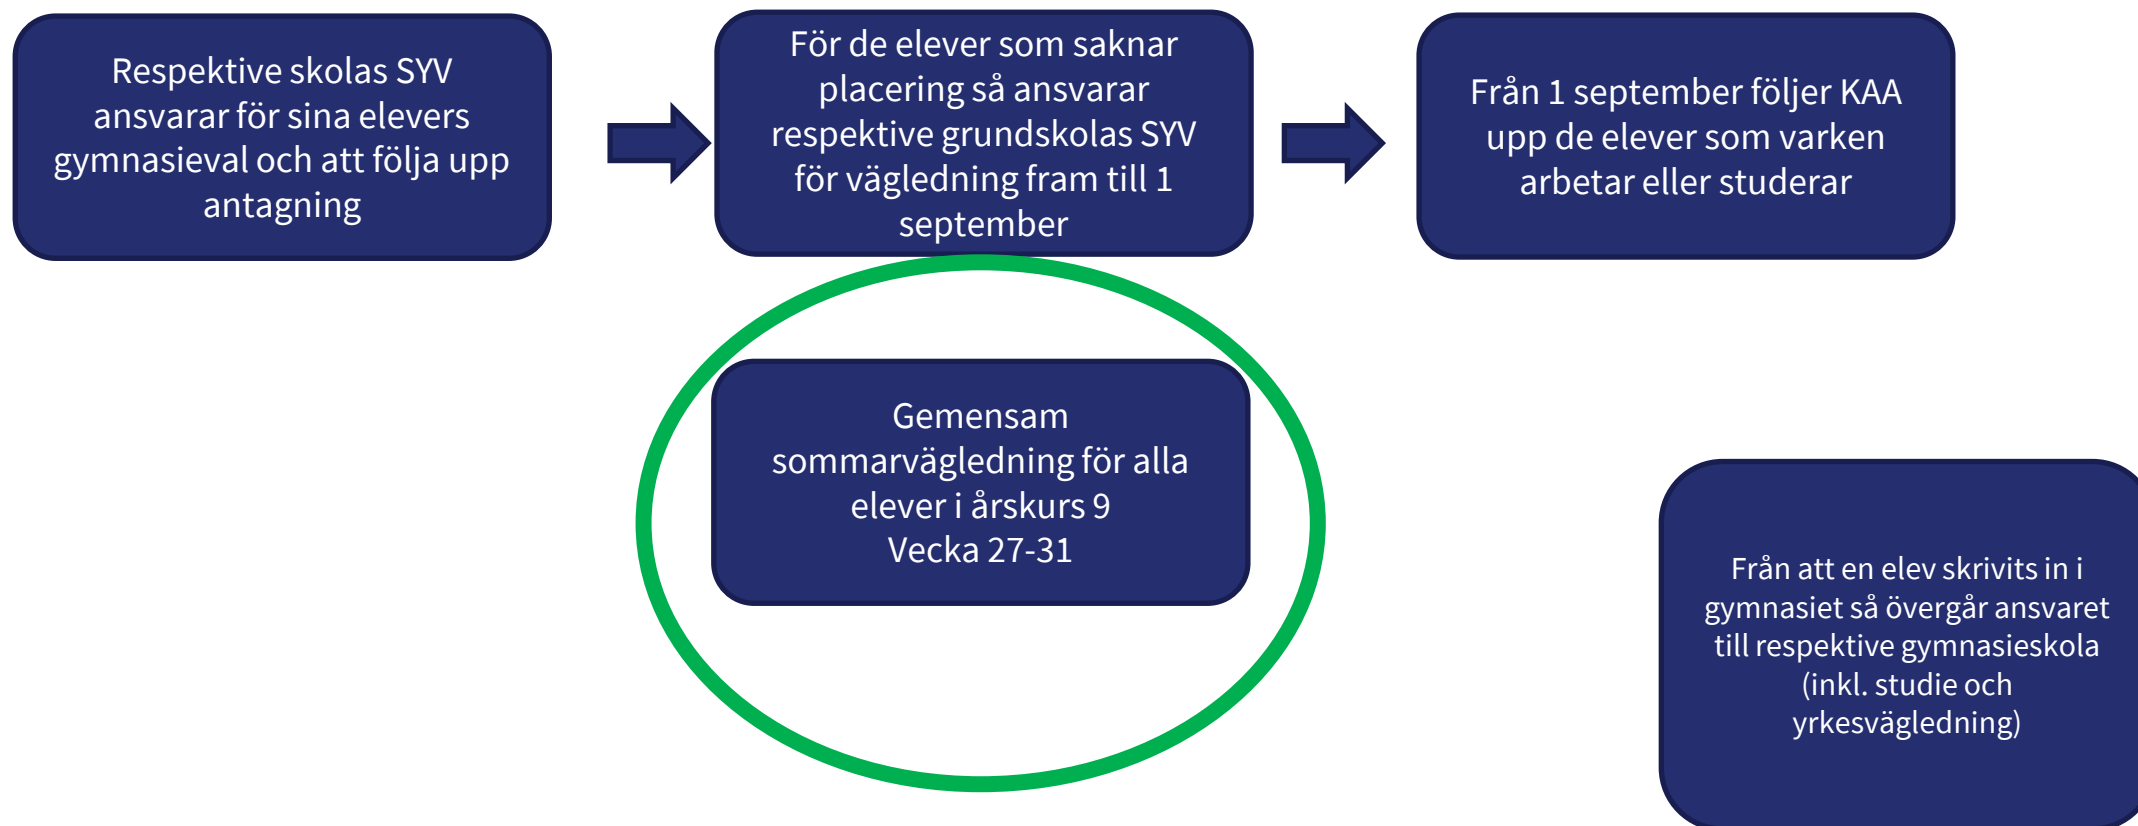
Respektive skolas SYV ansvarar för sina elevers gymnasieval och att följa upp antagning

För de elever som saknar placering så ansvarar respektive grundskolas SYV för vägledning fram till 1 september

Från 1 september följer KAA upp de elever som varken arbetar eller studerar

Gemensam sommarvägledning för alla elever i årskurs 9
Vecka 27-31

Från att en elev skrivits in i gymnasiet så övergår ansvaret till respektive gymnasieskola (inkl. studie och yrkesvägledning)